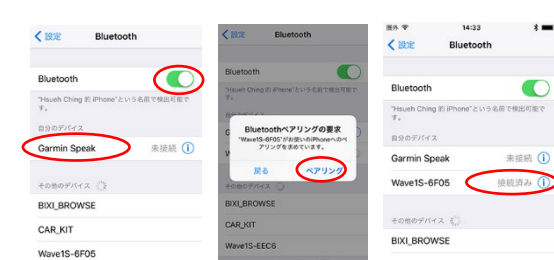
< 設定 Bluetooth

Bluetooth

"Hsueh Ching 的 iPhone"という名前で検出可能です

自分のデバイス

Garmin Speak 未接続 ⓘ

その他のデバイス

BIXI_BROWSE

CAR_KIT

Wave1S-6F05

Bluetooth

Bluetooth

Bluetoothペアリングの要求

"Wave1S-6F05"がお使いのiPhoneへのペアリングを求めています。

戻る ペアリング

BIXI_BROWSE

CAR_KIT

Wave1S-EEC6

圏外 14:33

< 設定 Bluetooth

Bluetooth

"Hsueh Ching 的 iPhone"という名前で検出可能です

自分のデバイス

Garmin Speak 未接続 ⓘ

Wave1S-6F05 接続済み ⓘ

その他のデバイス

BIXI_BROWSE